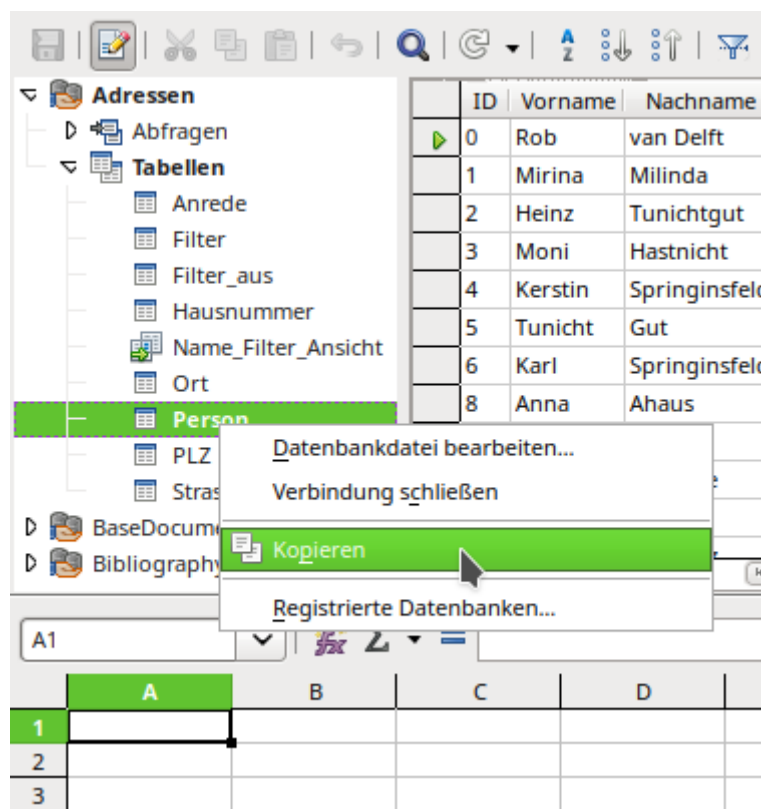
Adressen
Abfragen
Tabellen
Anrede
Filter
Filter_aus
Hausnummer
Name_Filter_Ansicht
Ort
Person
PLZ
Stras
BaseDocume
Bibliography

| ID | Vorname | Nachname |
|---|---|---|
| 0 | Rob | van Delft |
| 1 | Mirina | Milinda |
| 2 | Heinz | Tunichtgut |
| 3 | Moni | Hastnicht |
| 4 | Kerstin | Springinsfeld |
| 5 | Tunicht | Gut |
| 6 | Karl | Springinsfeld |
| 8 | Anna | Ahaus |

Datenbankdatei bearbeiten...
Verbindung schließen
Kopieren
Registrierte Datenbanken...

A1

| | A | B | C | D |
|---|---|---|---|---|
| 1 | | | | |
| 2 | | | | |
| 3 | | | | |